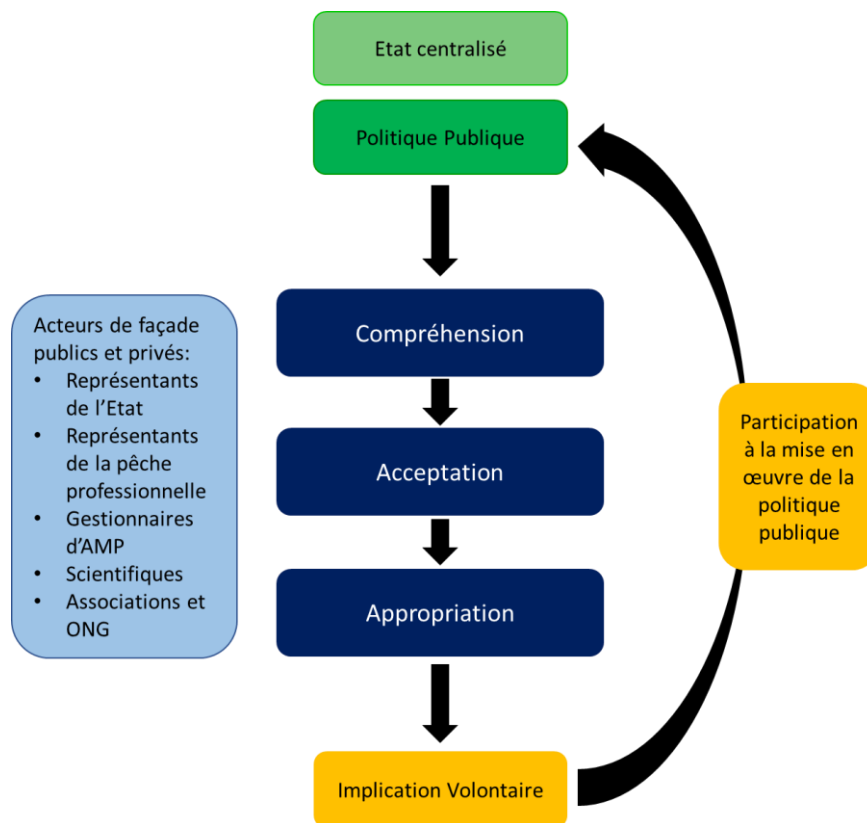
Etat centralisé

Politique Publique

Acteurs de façade publics et privés:
- Représentants de l'Etat
- Représentants de la pêche professionnelle
- Gestionnaires d'AMP
- Scientifiques
- Associations et ONG

Compréhension

Acceptation

Appropriation

Participation à la mise en œuvre de la politique publique

Implication Volontaire